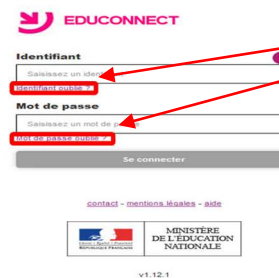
EDUCONNECT

Identifiant

Saisissez un iden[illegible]

Identifiant oublié ?

Mot de passe

Saisissez un mot de pa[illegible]

Mot de passe oublié ?

Se connecter

contact - mentions légales - aide

Liberté • Égalité • Fraternité
RÉPUBLIQUE FRANÇAISE

MINISTÈRE DE L'ÉDUCATION NATIONALE

v1.12.1